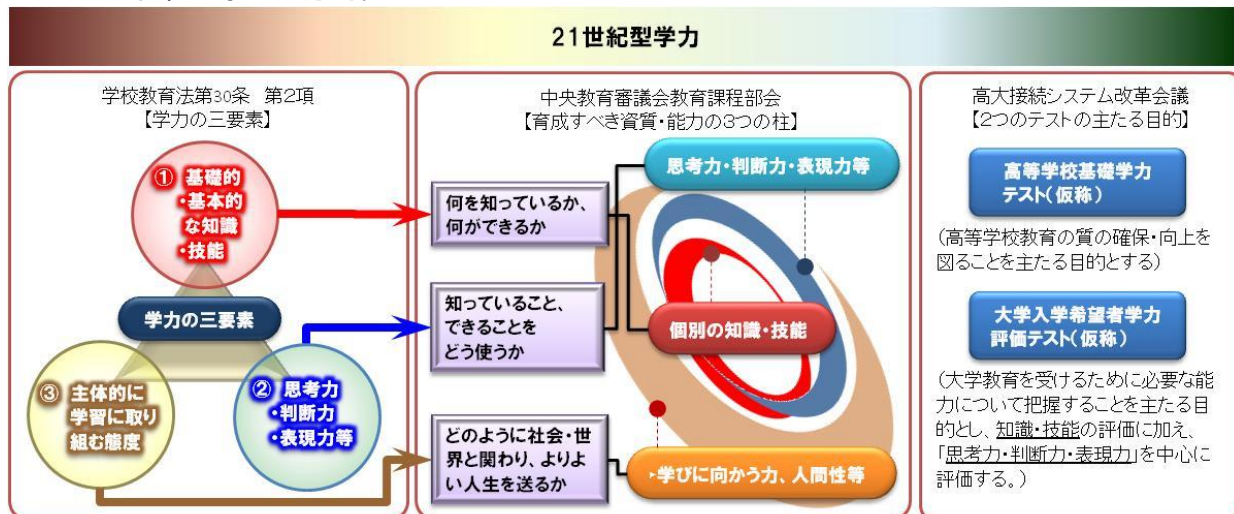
21世紀型学力

学校教育法第30条 第2項
【学力の三要素】

① 基礎的・基本的な知識・技能

学力の三要素

③ 主体的に学習に取り組む態度

② 思考力・判断力・表現力等

中央教育審議会教育課程部会
【育成すべき資質・能力の3つの柱】

何を知っているか、何ができるか

知っていること、できることをどう使うか

どのように社会・世界と関わり、よりよい人生を送るか

思考力・判断力・表現力等

個別の知識・技能

学びに向かう力、人間性等

高大接続システム改革会議
【2つのテストの主たる目的】

高等学校基礎学力テスト(仮称)

(高等学校教育の質の確保・向上を図ることを主たる目的とする)

大学入学希望者学力評価テスト(仮称)

(大学教育を受けるために必要な能力について把握することを主たる目的とし、知識・技能の評価に加え、「思考力・判断力・表現力」を中心に評価する。)